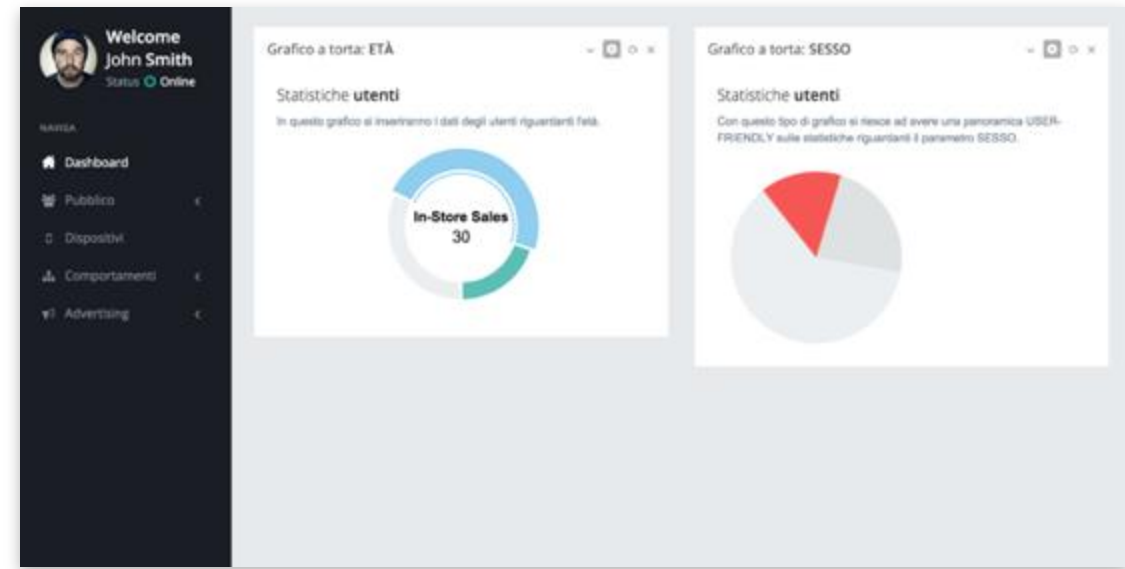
Welcome
John Smith
Status Online

NAVIGA

Dashboard
Pubblico
Dispositivi
Comportamenti
Advertising

Grafico a torta: ETÀ

Statistiche **utenti**

In questo grafico si inseriranno i dati degli utenti riguardanti l'età.

In-Store Sales
30

Grafico a torta: SESSO

Statistiche **utenti**

Con questo tipo di grafico si riesce ad avere una panoramica USER-FRIENDLY sulle statistiche riguardanti il parametro SESSO.